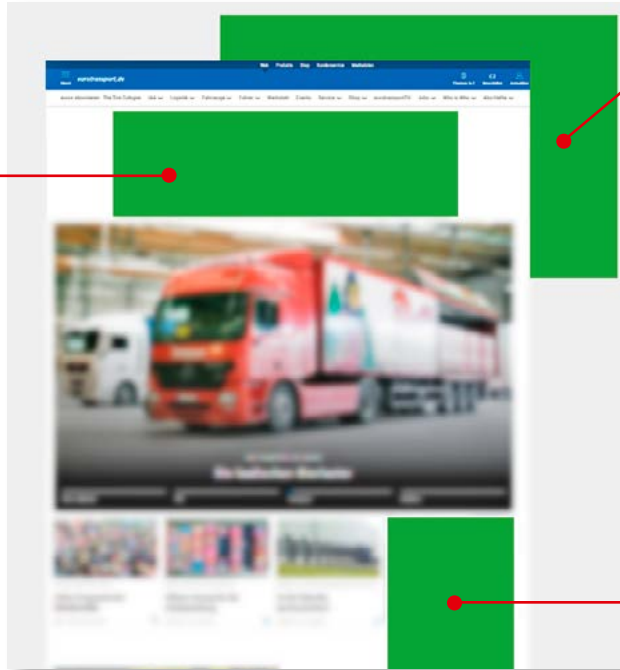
Web Produkte Shop Kundenservice Mediadaten

eurotransport.de

Menü

Themen A-Z Newsletter Anmelden

eurotransport-abonnieren The Fire Trucks Nfz Logistik Fahrzeuge Fahrer Werkstatt Events Service Shop eurotransportTV Jobs Who is Who Abo-Hefte

Die badischen Überleber